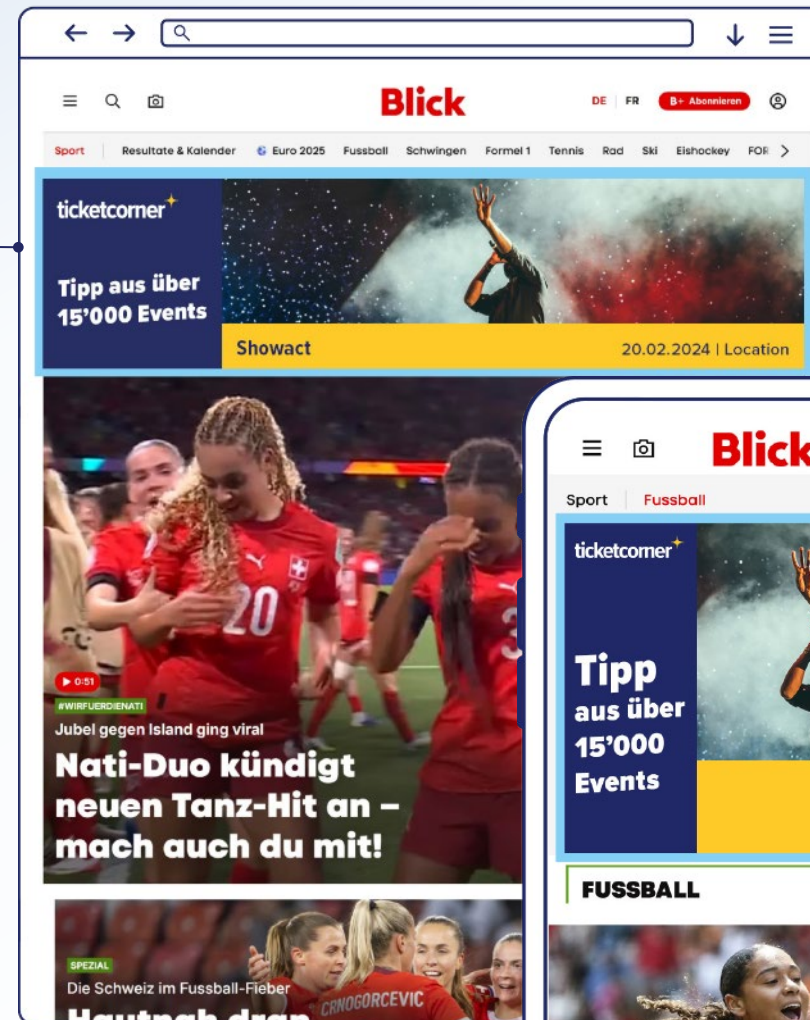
Blick

DE | FR B+ Abonnieren

Sport Resultate & Kalender Euro 2025 Fussball Schwingen Formel 1 Tennis Rad Ski Eishockey FOR

ticketcorner

Tipp aus über 15'000 Events

Showact 20.02.2024 | Location

0:51

#WIRFUERDIENATI

Jubel gegen Island ging viral

Nati-Duo kündigt neuen Tanz-Hit an – mach auch du mit!

20

SPEZIAL

Die Schweiz im Fussball-Fieber

CRNOGORCEVIC

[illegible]

Blick

Sport Fussball

ticketcorner

Tipp aus über 15'000 Events

FUSSBALL